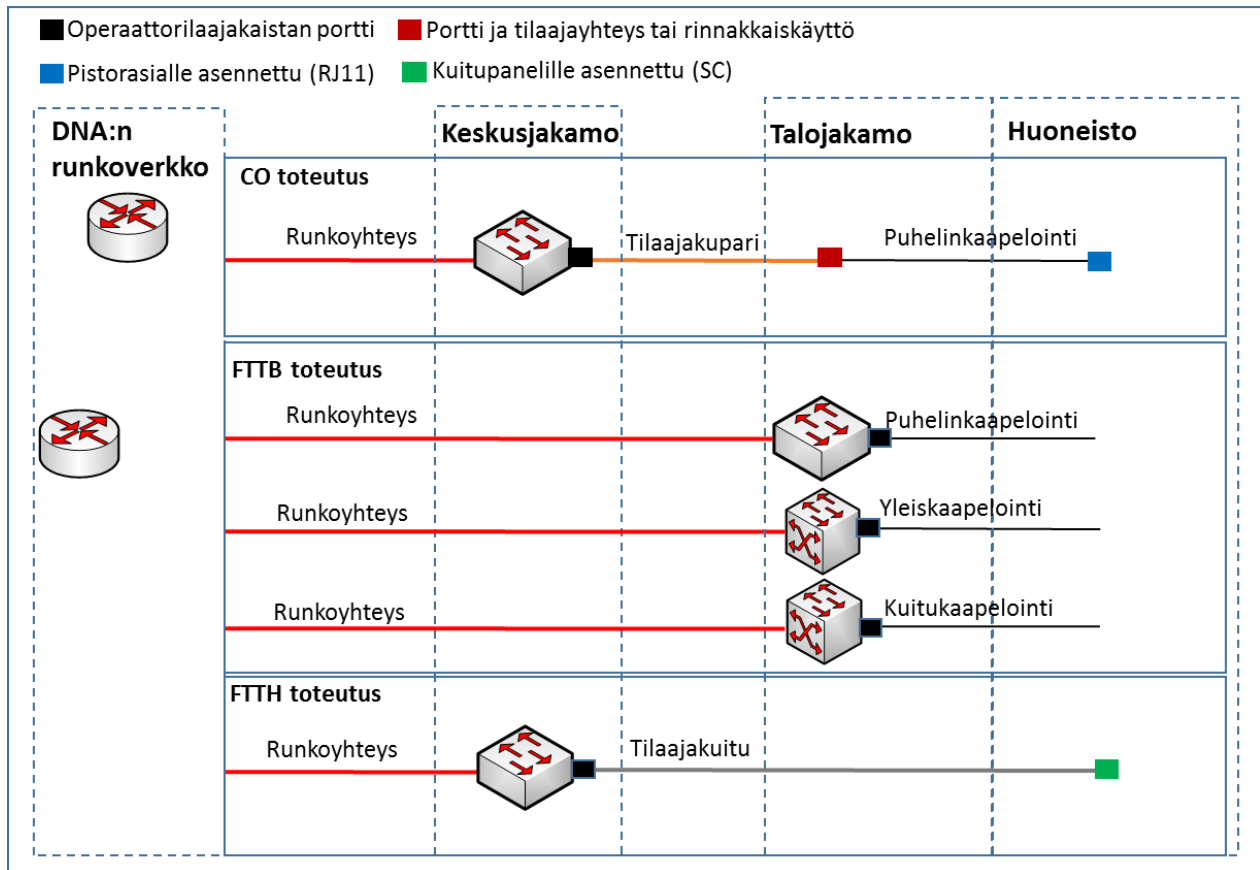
Operaattorilaajakaistan portti
Portti ja tilaajayhteys tai rinnakkaiskäyttö
Pistorasialle asennettu (RJ11)
Kuitupanelille asennettu (SC)

DNA:n runkoverkko

Keskusjakamo

Talojakamo

Huoneisto

CO toteutus

Runkoyhteys

Tilaajakupari

Puhelinkaapelointi

FTTB toteutus

Runkoyhteys

Puhelinkaapelointi

Runkoyhteys

Yleiskaapelointi

Runkoyhteys

Kuitukaapelointi

FTTH toteutus

Runkoyhteys

Tilaajakuitu